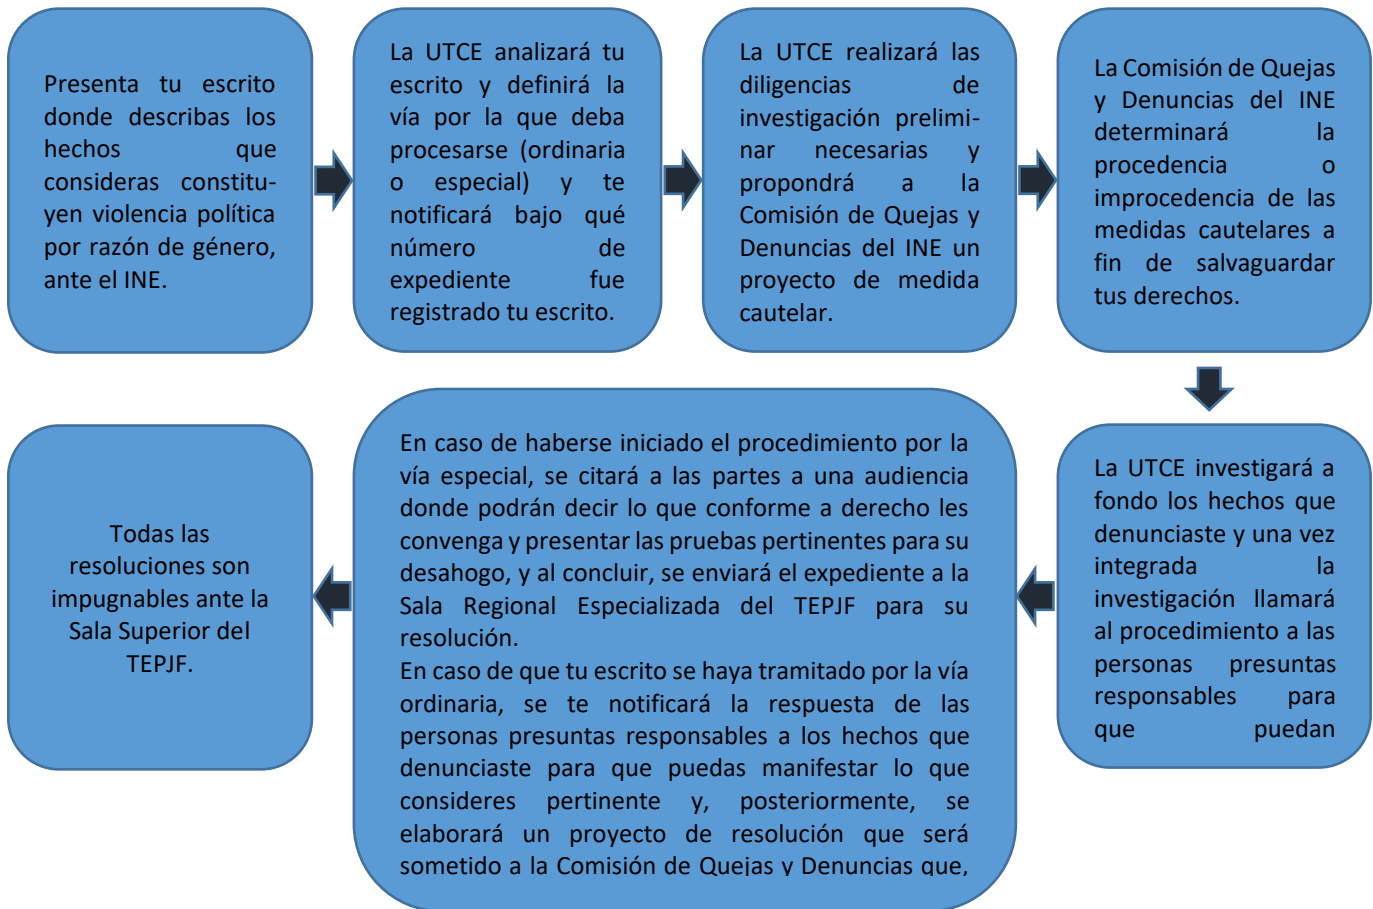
Presenta tu escrito donde describas los hechos que consideras constituyen violencia política por razón de género, ante el INE.

La UTCE analizará tu escrito y definirá la vía por la que deba procesarse (ordinaria o especial) y te notificará bajo qué número de expediente fue registrado tu escrito.

La UTCE realizará las diligencias de investigación preliminar necesarias y propondrá a la Comisión de Quejas y Denuncias del INE un proyecto de medida cautelar.

La Comisión de Quejas y Denuncias del INE determinará la procedencia o improcedencia de las medidas cautelares a fin de salvaguardar tus derechos.

La UTCE investigará a fondo los hechos que denunciaste y una vez integrada la investigación llamará al procedimiento a las personas presuntas responsables para que puedan

En caso de haberse iniciado el procedimiento por la vía especial, se citará a las partes a una audiencia donde podrán decir lo que conforme a derecho les convenga y presentar las pruebas pertinentes para su desahogo, y al concluir, se enviará el expediente a la Sala Regional Especializada del TEPJF para su resolución.
En caso de que tu escrito se haya tramitado por la vía ordinaria, se te notificará la respuesta de las personas presuntas responsables a los hechos que denunciaste para que puedas manifestar lo que consideres pertinente y, posteriormente, se elaborará un proyecto de resolución que será sometido a la Comisión de Quejas y Denuncias que,

Todas las resoluciones son impugnables ante la Sala Superior del TEPJF.